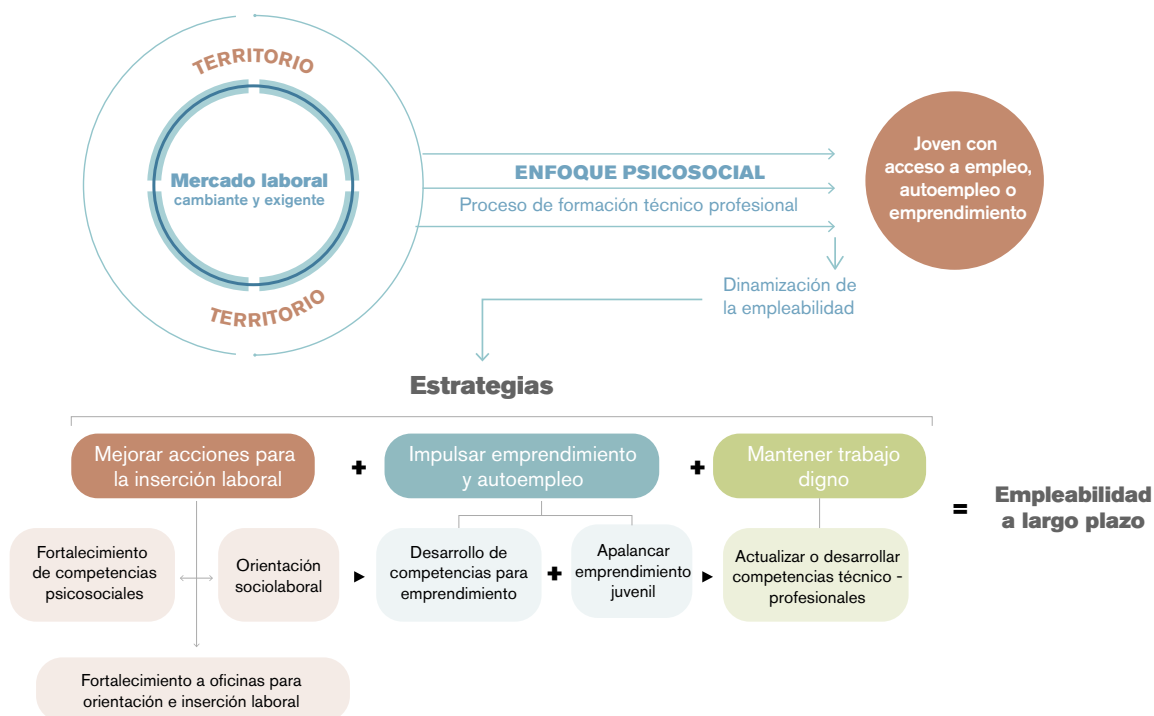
TERRITORIO

Mercado laboral
cambiante y exigente

TERRITORIO

ENFOQUE PSICOSOCIAL

Proceso de formación técnico profesional

Joven con acceso a empleo, autoempleo o emprendimiento

Dinamización de la empleabilidad

Estrategias

Mejorar acciones para la inserción laboral

+

Impulsar emprendimiento y autoempleo

+

Mantener trabajo digno

= Empleabilidad a largo plazo

Fortalecimiento de competencias psicosociales

Orientación sociolaboral

Desarrollo de competencias para emprendimiento

+

Apalancar emprendimiento juvenil

Actualizar o desarrollar competencias técnico - profesionales

Fortalecimiento a oficinas para orientación e inserción laboral